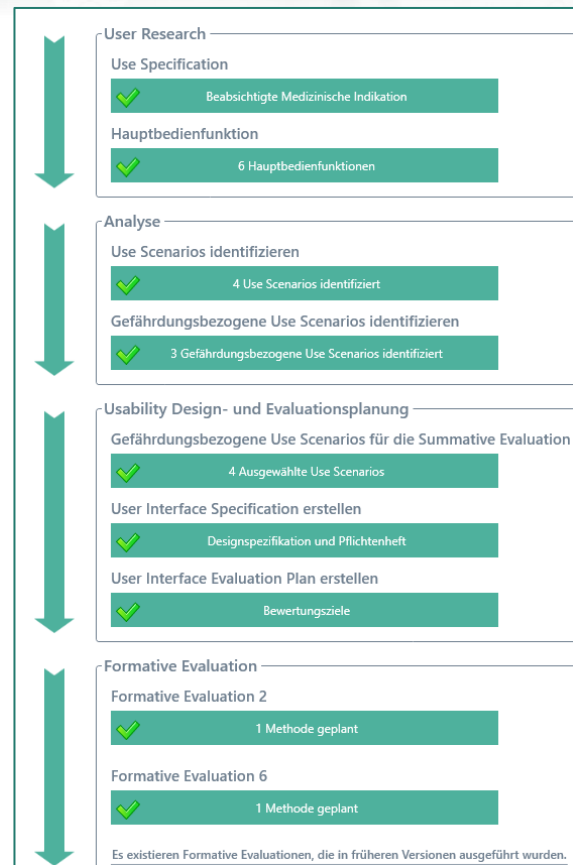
User Research

Use Specification

Beabsichtigte Medizinische Indikation

Hauptbedienfunktion

6 Hauptbedienfunktionen

Analyse

Use Scenarios identifizieren

4 Use Scenarios identifiziert

Gefährdungsbezogene Use Scenarios identifizieren

3 Gefährdungsbezogene Use Scenarios identifiziert

Usability Design- und Evaluationsplanung

Gefährdungsbezogene Use Scenarios für die Summative Evaluation

4 Ausgewählte Use Scenarios

User Interface Specification erstellen

Designspezifikation und Pflichtenheft

User Interface Evaluation Plan erstellen

Bewertungsziele

Formative Evaluation

Formative Evaluation 2

1 Methode geplant

Formative Evaluation 6

1 Methode geplant

Es existieren Formative Evaluationen, die in früheren Versionen ausgeführt wurden.